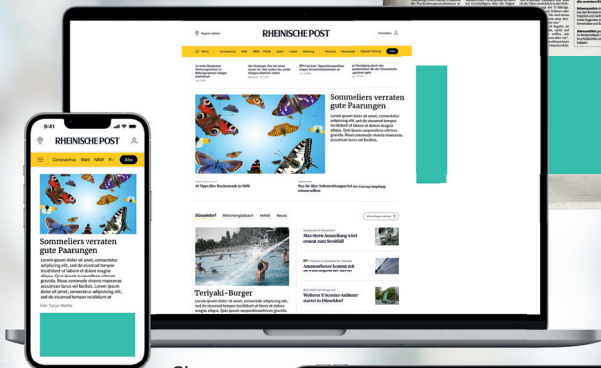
RHEINISCHE POST

Sommeliers verraten gute Paarungen

Lorem ipsum dolor sit amet, consectetur adipiscing elit, sed do eiusmod tempor incididunt ut labore et dolore magna aliqua. Quis ipsum suspendisse ultrices gravida. Risus commodo viverra maecenas accumsan lacus vel facilisis.

Düsseldorf

Teriyaki-Burger

Lorem ipsum dolor sit amet, consectetur adipiscing elit, sed do eiusmod tempor incididunt ut labore et dolore magna aliqua. Quis ipsum suspendisse ultrices gravida.

Max-Stern-Ausstellung wird erneut zum Streitfall

Ammenreformer kommt mit

Webster E-Scooter-Anbieter startet in Düsseldorf

9:41

RHEINISCHE POST

Coronavirus Welt NRW Po

Abo

Sommeliers verraten gute Paarungen

Lorem ipsum dolor sit amet, consectetur adipiscing elit, sed do eiusmod tempor incididunt ut labore et dolore magna aliqua. Quis ipsum suspendisse ultrices gravida. Risus commodo viverra maecenas accumsan lacus vel facilisis. Lorem ipsum dolor sit amet, consectetur adipiscing elit, sed do eiusmod tempor incididunt ut

Von Tanja Walter